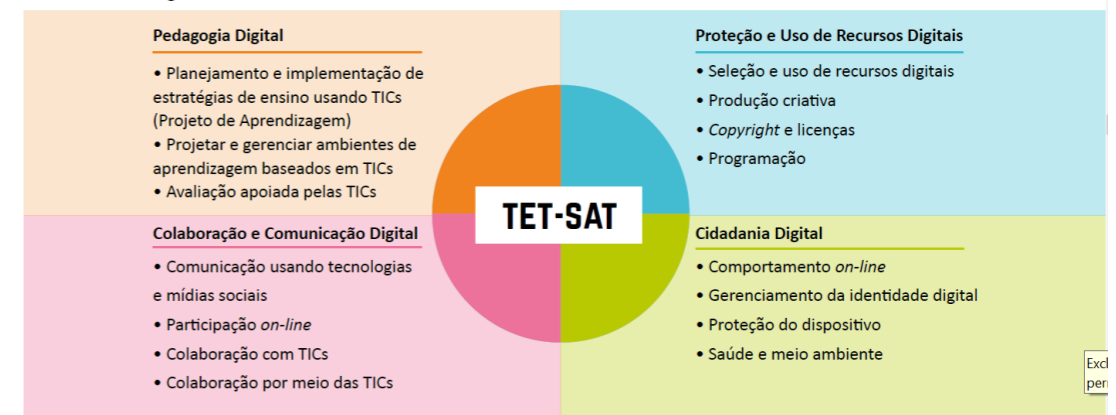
Pedagogia Digital

• Planejamento e implementação de estratégias de ensino usando TICs (Projeto de Aprendizagem)
• Projetar e gerenciar ambientes de aprendizagem baseados em TICs
• Avaliação apoiada pelas TICs

Proteção e Uso de Recursos Digitais

• Seleção e uso de recursos digitais
• Produção criativa
• Copyright e licenças
• Programação

TET-SAT

Colaboração e Comunicação Digital

• Comunicação usando tecnologias e mídias sociais
• Participação on-line
• Colaboração com TICs
• Colaboração por meio das TICs

Cidadania Digital

• Comportamento on-line
• Gerenciamento da identidade digital
• Proteção do dispositivo
• Saúde e meio ambiente

Excl
per